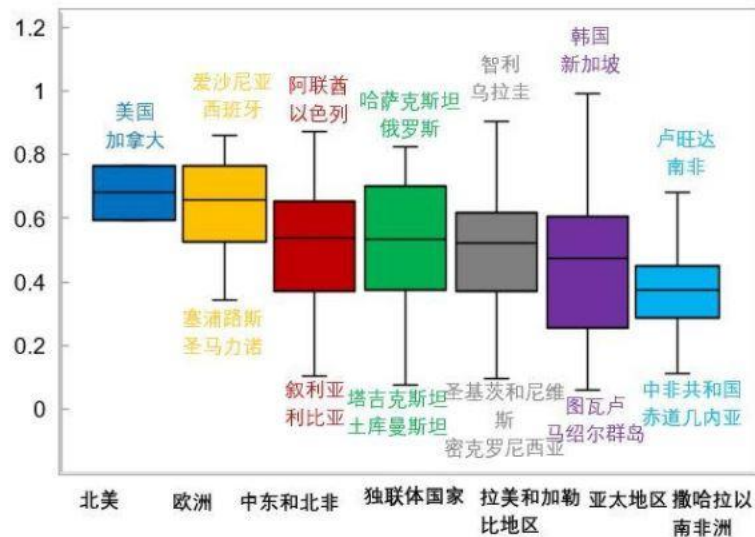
1.2
1
0.8
0.6
0.4
0.2
0

美国
加拿大

爱沙尼亚
西班牙
塞浦路斯
圣马力诺

阿联酋
以色列
叙利亚
利比亚

哈萨克斯坦
俄罗斯
塔吉克斯坦
土库曼斯坦

智利
乌拉圭
圣基茨和尼维斯
密克罗尼西亚

韩国
新加坡
图瓦卢
马绍尔群岛

卢旺达
南非
中非共和国
赤道几内亚

北美
欧洲
中东和北非
独联体国家
拉美和加勒比地区
亚太地区
撒哈拉以南非洲